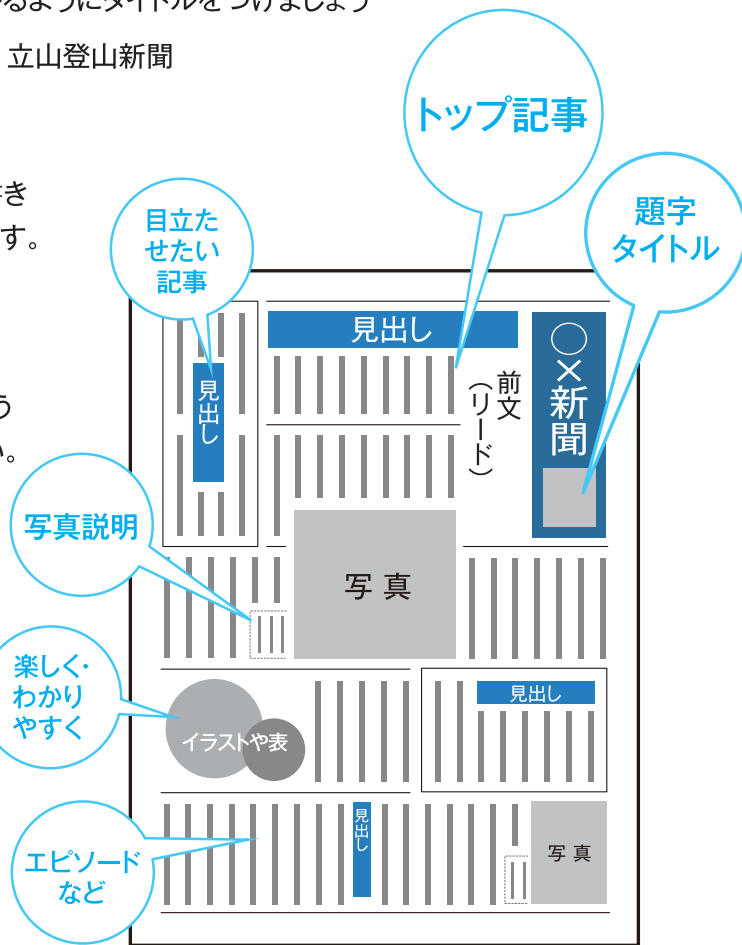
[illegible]るようにタイトルをつけましょう

立山登山新聞

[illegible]き
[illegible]す。

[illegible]う
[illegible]い。

トップ記事

目立たせたい記事

題字タイトル

見出し

見出し

前文（リード）

○×新聞

写真説明

写 真

楽しく・わかりやすく

イラストや表

見出し

見出し

写 真

エピソードなど